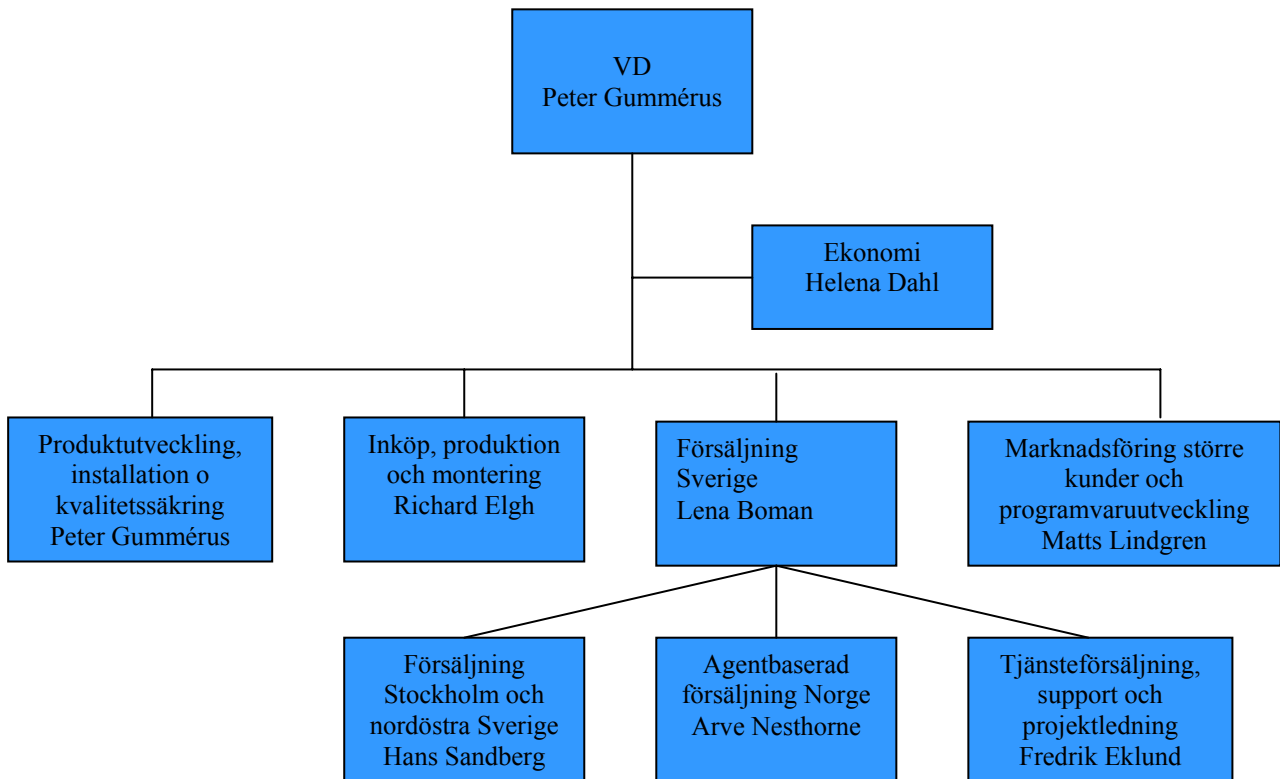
VD
Peter Gummérus

Ekonomi
Helena Dahl

Produktutveckling, installation o kvalitetssäkring
Peter Gummérus

Inköp, produktion och montering
Richard Elgh

Försäljning
Sverige
Lena Boman

Marknadsföring större kunder och programvaruutveckling
Matts Lindgren

Försäljning
Stockholm och nordöstra Sverige
Hans Sandberg

Agentbaserad försäljning Norge
Arve Nesthorne

Tjänsteförsäljning, support och projektledning
Fredrik Eklund